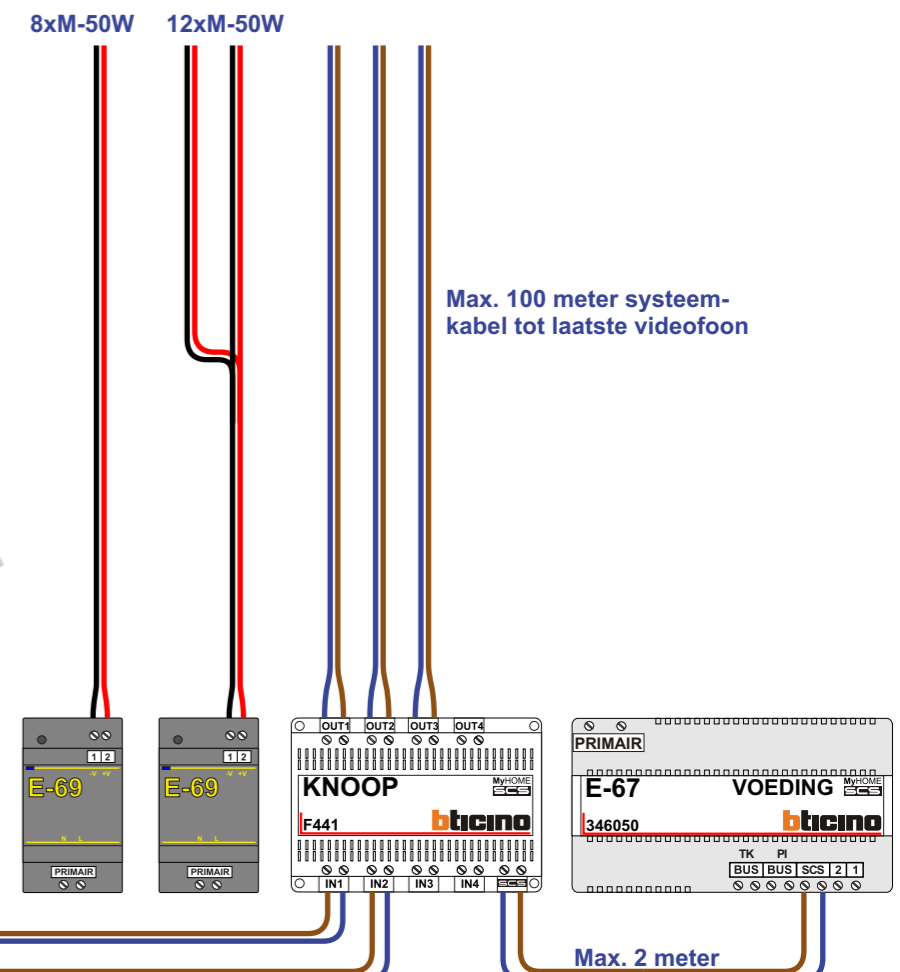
8xM-50W 12xM-50W

Max. 100 meter systeemkabel tot laatste videofoon

1 2
E-69
-V +V
N L
PRIMAIR

1 2
E-69
-V +V
N L
PRIMAIR

OUT1 OUT2 OUT3 OUT4
KNOOP
MyHOME SCS
F441
bticino
IN1 IN2 IN3 IN4 SCS

PRIMAIR
E-67
VOEDING
MyHOME SCS
346050
bticino
TK PI
BUS BUS SCS 2 1

Max. 2 meter